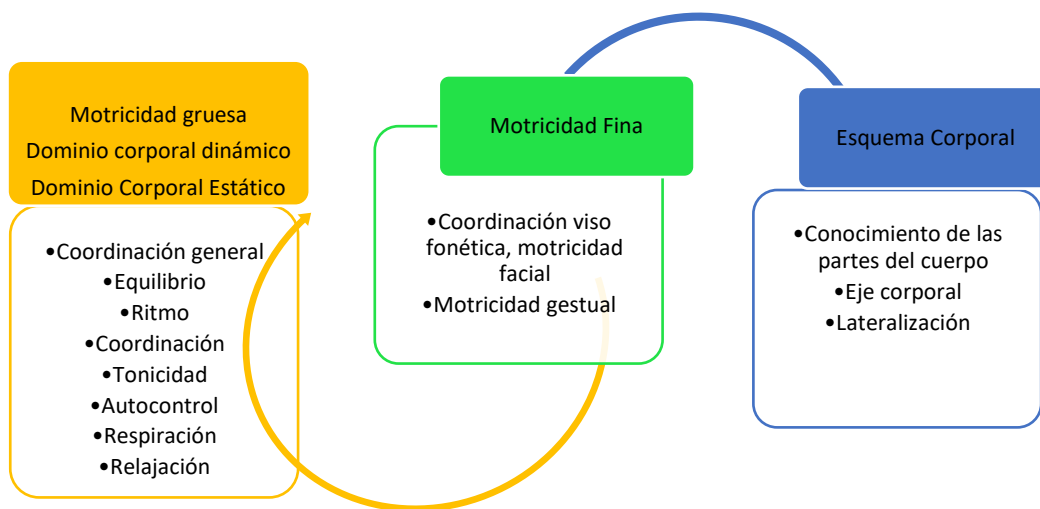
Motricidad gruesa
Dominio corporal dinámico
Dominio Corporal Estático

•Coordinación general
•Equilibrio
•Ritmo
•Coordinación
•Tonicidad
•Autocontrol
•Respiración
•Relajación

Motricidad Fina

•Coordinación viso fonética, motricidad facial
•Motricidad gestual

Esquema Corporal

•Conocimiento de las partes del cuerpo
•Eje corporal
•Lateralización